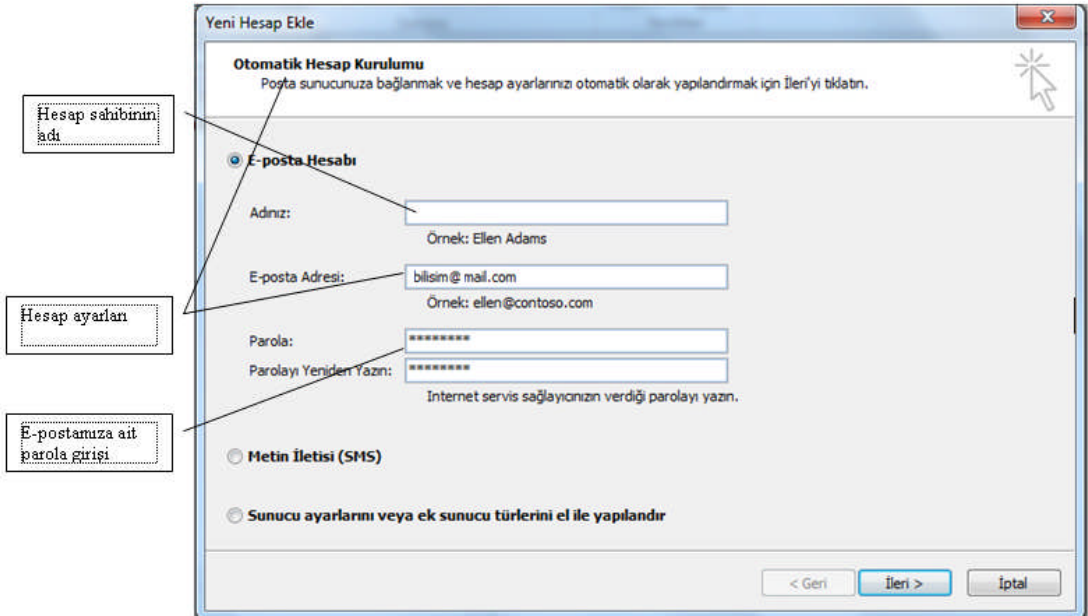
Yeni Hesap Ekle

Otomatik Hesap Kurulumu
Posta sunucunuza bağlanmak ve hesap ayarlarınızı otomatik olarak yapılandırmak için İleri'yi tıklatın.

Hesap sahibinin adı

E-posta Hesabı

Adınız:

Örnek: Ellen Adams

E-posta Adresi: bilisim@ mail.com

Örnek: ellen@contoso.com

Hesap ayarları

Parola: ********

Parolayı Yeniden Yazın: ********

Internet servis sağlayıcınızın verdiği parolayı yazın.

E-postanıza ait parola girişi

Metin İletisi (SMS)

Sunucu ayarlarını veya ek sunucu türlerini el ile yapılandır

< Geri

İleri >

İptal